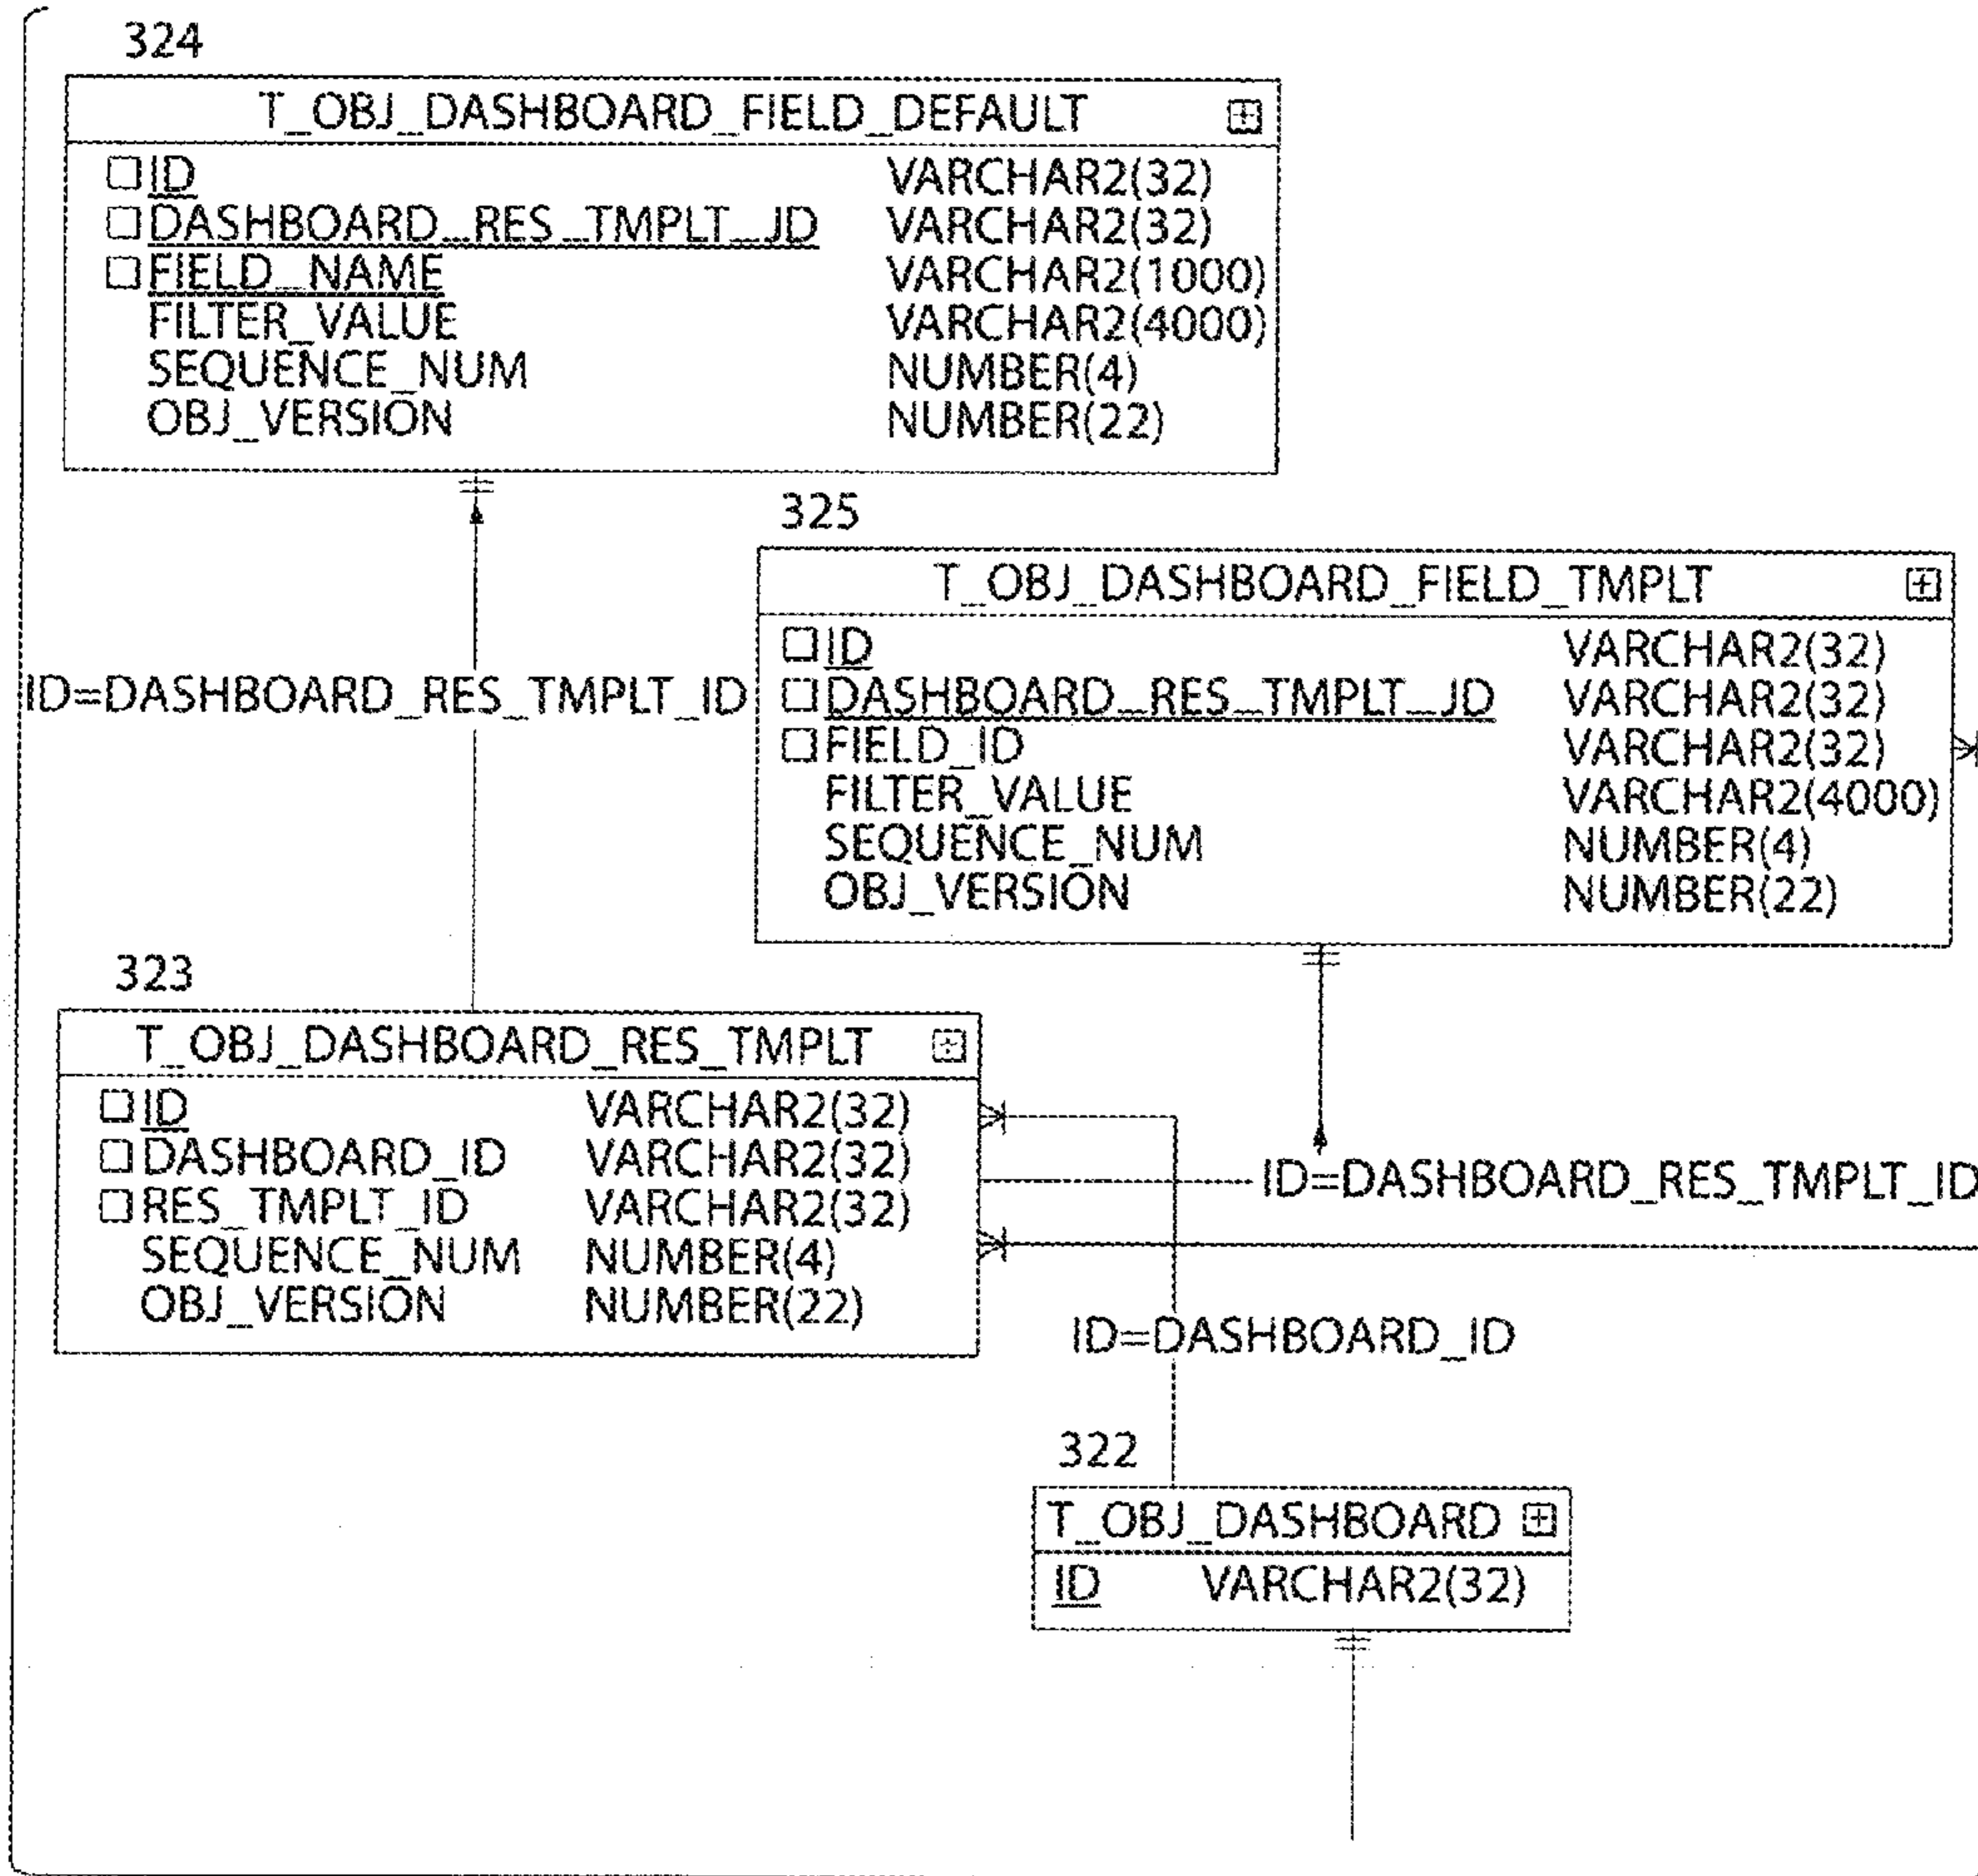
324

T_OBJ_DASHBOARD_FIELD_DEFAULT

| | |
|---|---|
| ID | VARCHAR2(32) |
| DASHBOARD_RES_TMPLT_ID | VARCHAR2(32) |
| FIELD_NAME | VARCHAR2(1000) |
| FILTER_VALUE | VARCHAR2(4000) |
| SEQUENCE_NUM | NUMBER(4) |
| OBJ_VERSION | NUMBER(22) |

325

T_OBJ_DASHBOARD_FIELD_TMPLT

| | |
|---|---|
| ID | VARCHAR2(32) |
| DASHBOARD_RES_TMPLT_ID | VARCHAR2(32) |
| FIELD_ID | VARCHAR2(32) |
| FILTER_VALUE | VARCHAR2(4000) |
| SEQUENCE_NUM | NUMBER(4) |
| OBJ_VERSION | NUMBER(22) |

ID=DASHBOARD_RES_TMPLT_ID

323

T_OBJ_DASHBOARD_RES_TMPLT

| | |
|---|---|
| ID | VARCHAR2(32) |
| DASHBOARD_ID | VARCHAR2(32) |
| RES_TMPLT_ID | VARCHAR2(32) |
| SEQUENCE_NUM | NUMBER(4) |
| OBJ_VERSION | NUMBER(22) |

ID=DASHBOARD_RES_TMPLT_ID

ID=DASHBOARD_ID

322

T_OBJ_DASHBOARD

| | |
|---|---|
| ID | VARCHAR2(32) |